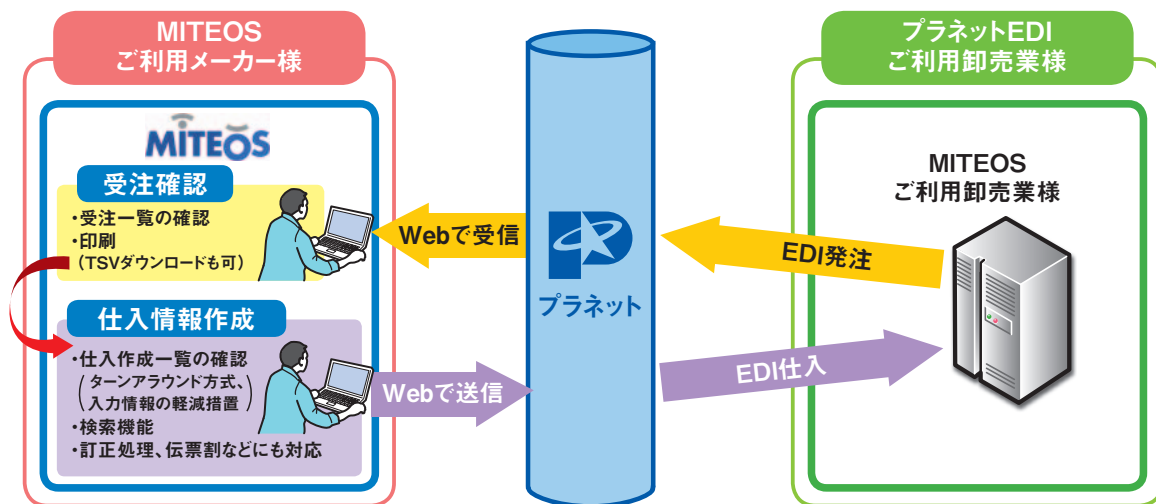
MITEOS
ご利用メーカー様

MITEOS

受注確認
・受注一覧の確認
・印刷
（TSVダウンロードも可）

仕入情報作成
・仕入作成一覧の確認
（ターンアラウンド方式、入力情報の軽減措置）
・検索機能
・訂正処理、伝票割などにも対応

Webで受信

Webで送信

プラネット

プラネットEDI
ご利用卸売業様

MITEOS
ご利用卸売業様

EDI発注

EDI仕入